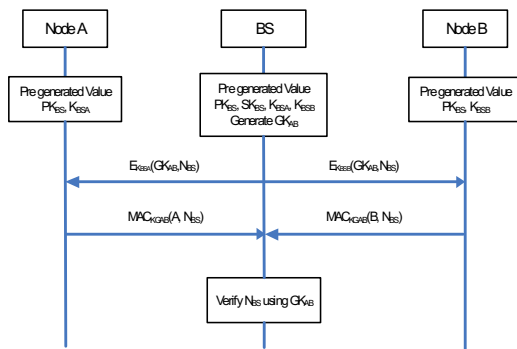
Node A

BS

Node B

Pre generated Value $PK_{BS}$, $K_{BSA}$

Pre generated Value $PK_{BS}$, $SK_{BS}$, $K_{BSA}$, $K_{BSB}$ Generate $GK_{AB}$

Pre generated Value $PK_{BS}$, $K_{BSB}$

$E_{KBSA}(GK_{AB}, N_{BS})$

$E_{KBSB}(GK_{AB}, N_{BS})$

$MAC_{KGAB}(A, N_{BS})$

$MAC_{KGAB}(B, N_{BS})$

Verify $N_{BS}$ using $GK_{AB}$